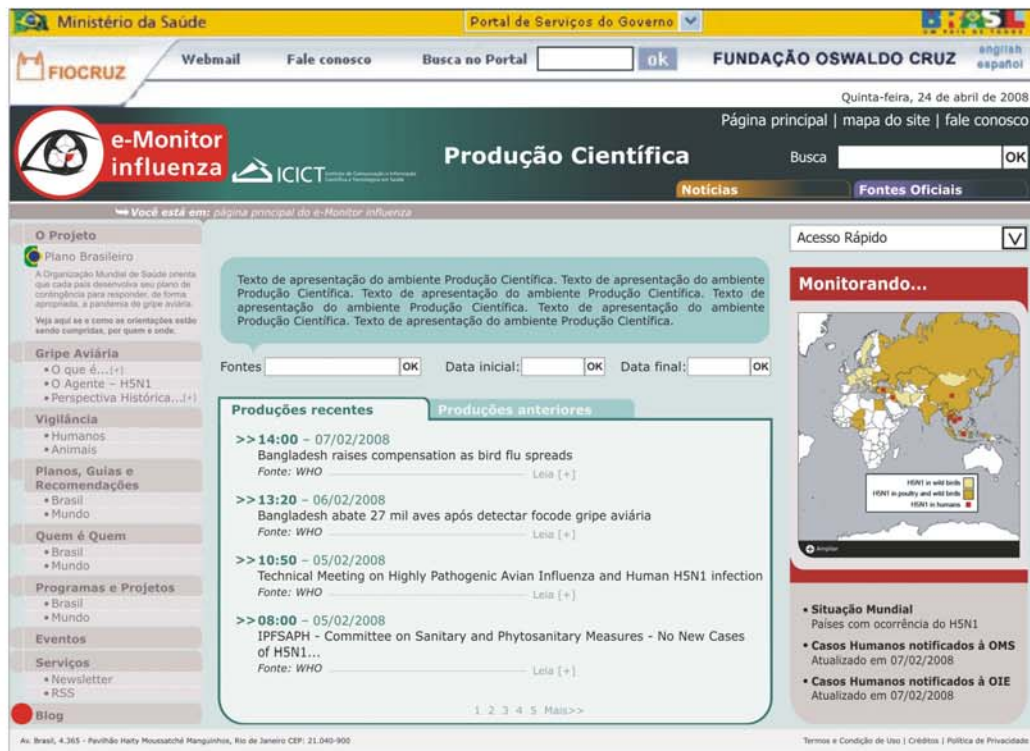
Ministério da Saúde

Portal de Serviços do Governo

BRASIL
UM PAÍS DE TODOS

FIOCRUZ

Webmail

Fale conosco

Busca no Portal

ok

FUNDAÇÃO OSWALDO CRUZ

english
español

Quinta-feira, 24 de abril de 2008

Página principal | mapa do site | fale conosco

e-Monitor influenza

ICICT

Produção Científica

Busca

OK

Notícias

Fontes Oficiais

Você está em: página principal do e-Monitor influenza

O Projeto

Plano Brasileiro

A Organização Mundial de Saúde orienta que cada país desenvolva seu plano de contingência para responder, de forma apropriada, à pandemia de gripe aviária.

Veja aqui se e como as orientações estão sendo cumpridas, por quem e onde.

Gripe Aviária
• O que é...[+]
• O Agente – H5N1
• Perspectiva Histórica...[+]

Vigilância
• Humanos
• Animais

Planos, Guias e Recomendações
• Brasil
• Mundo

Quem é Quem
• Brasil
• Mundo

Programas e Projetos
• Brasil
• Mundo

Eventos

Serviços
• Newsletter
• RSS

Blog

Texto de apresentação do ambiente Produção Científica. Texto de apresentação do ambiente Produção Científica. Texto de apresentação do ambiente Produção Científica. Texto de apresentação do ambiente Produção Científica. Texto de apresentação do ambiente Produção Científica. Texto de apresentação do ambiente Produção Científica.

Fontes OK Data inicial: OK Data final: OK

Produções recentes

Produções anteriores

>>14:00 – 07/02/2008
Bangladesh raises compensation as bird flu spreads
Fonte: WHO
Leia [+]

>>13:20 – 06/02/2008
Bangladesh abate 27 mil aves após detectar focode gripe aviária
Fonte: WHO
Leia [+]

>>10:50 – 05/02/2008
Technical Meeting on Highly Pathogenic Avian Influenza and Human H5N1 infection
Fonte: WHO
Leia [+]

>>08:00 – 05/02/2008
IPFSAPH - Committee on Sanitary and Phytosanitary Measures - No New Cases of H5N1...
Fonte: WHO
Leia [+]

1 2 3 4 5 Mais>>

Acesso Rápido

Monitorando...

H5N1 in wild birds
H5N1 in poultry and wild birds
H5N1 in humans

Ampliar

• Situação Mundial
Países com ocorrência do H5N1

• Casos Humanos notificados à OMS
Atualizado em 07/02/2008

• Casos Humanos notificados à OIE
Atualizado em 07/02/2008

Av. Brasil, 4.365 - Pavilhão Haity Moussatché Manguinhos, Rio de Janeiro CEP: 21.040-900

Termos e Condição de Uso | Créditos | Política de Privacidade